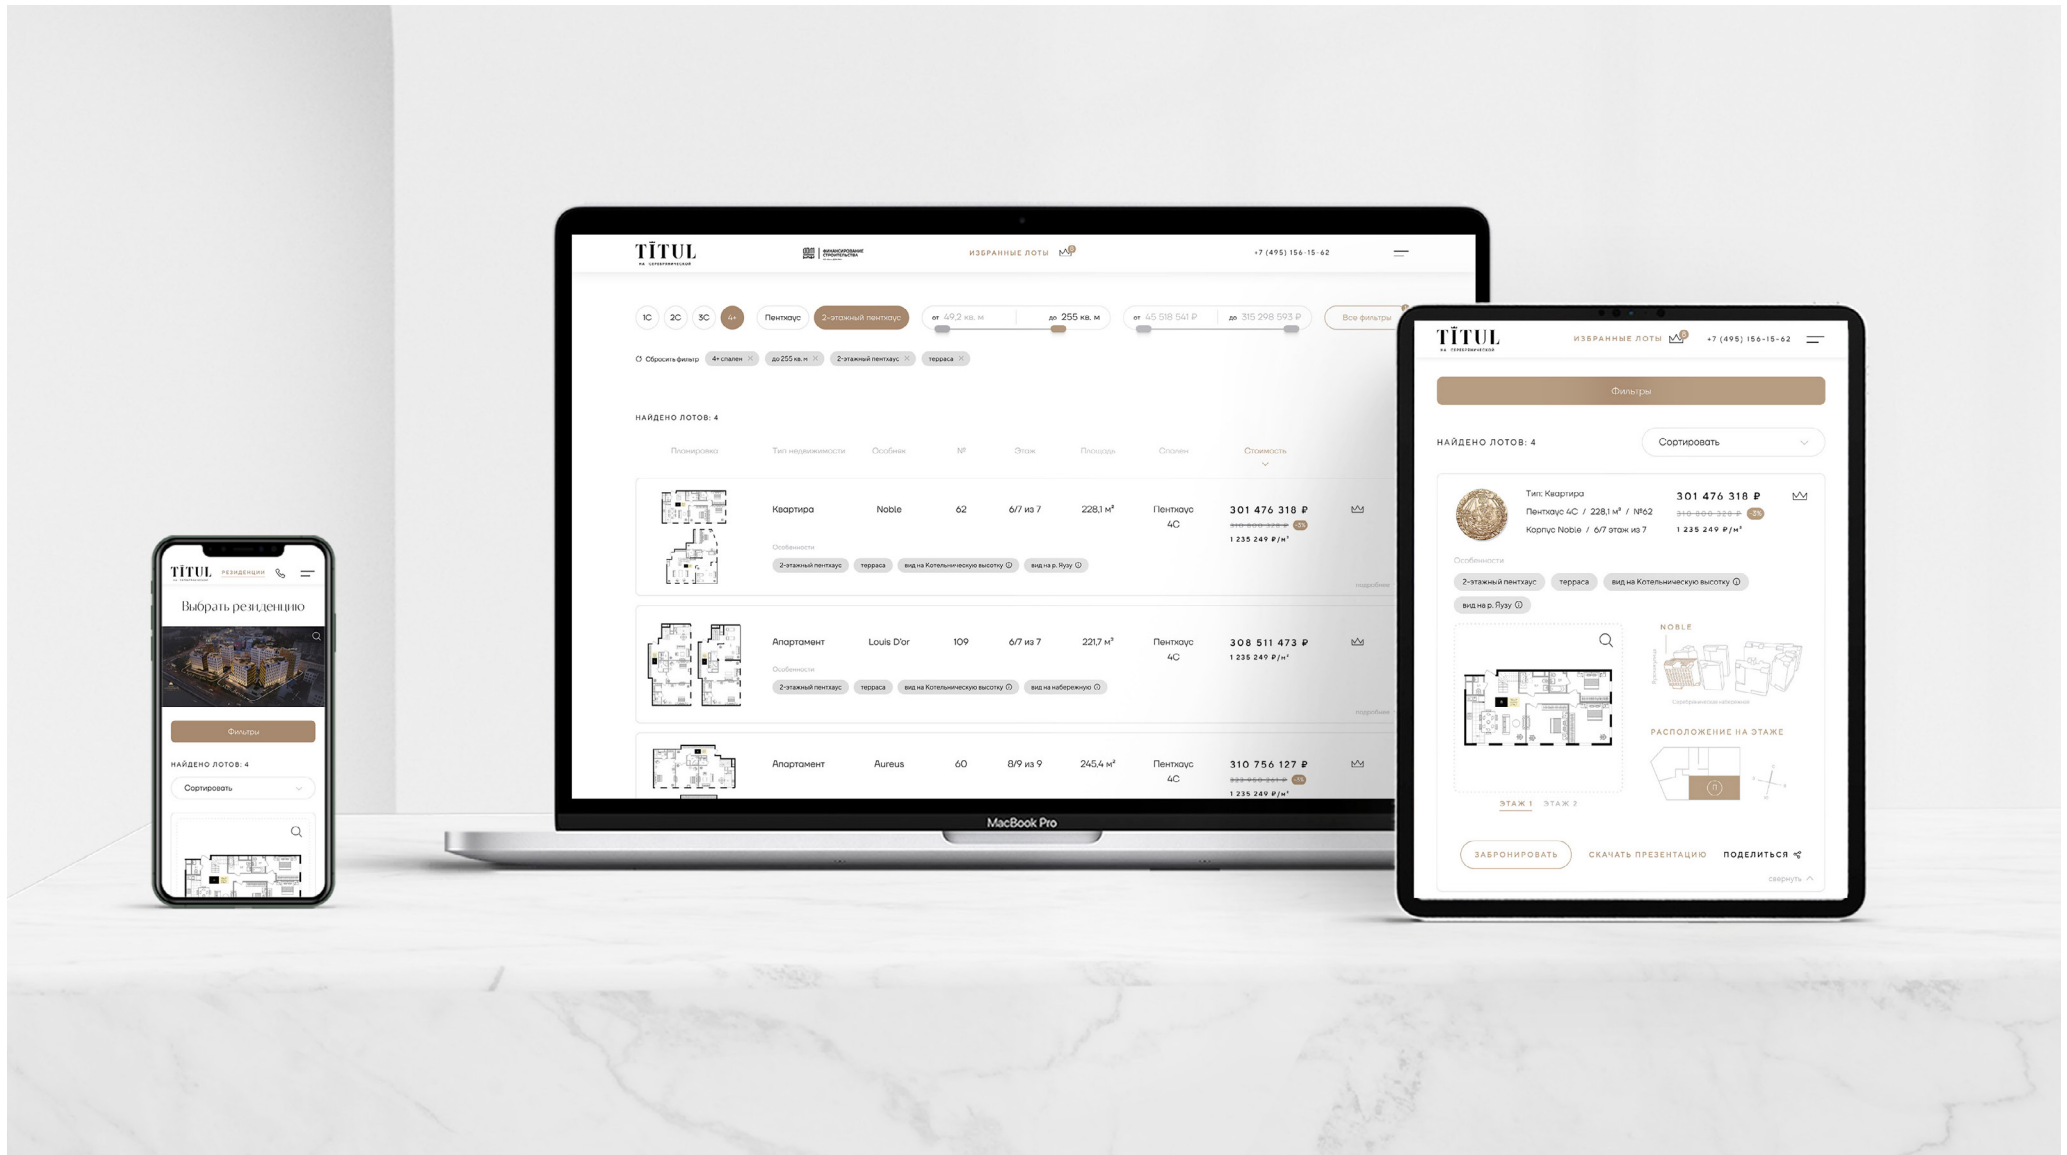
TĪTUL
НА СЕРЕБРЯНИЧЕСКОЙ

ФИНАНСИРОВАНИЕ СТРОИТЕЛЬСТВА

ИЗБРАННЫЕ ЛОТЫ

+7 (495) 156-15-62

1С 2С 3С 4+ Пентхаус 2-этажный пентхаус от 49,2 кв. м до 255 кв. м от 45 518 541 ₽ до 315 298 593 ₽ Все фильтры

Сбросить фильтр 4+ спален × до 255 кв. м × 2-этажный пентхаус × терраса ×

НАЙДЕНО ЛОТОВ: 4

| Планировка | Тип недвижимости | Особняк | № | Этаж | Площадь | Спален | Стоимость |
|---|---|---|---|---|---|---|---|
| | Квартира | Noble | 62 | 6/7 из 7 | 228,1 м² | Пентхаус 4С | 301 476 318 ₽ 1 235 249 ₽/м² |
| | Апартамент | Louis D'or | 109 | 6/7 из 7 | 221,7 м² | Пентхаус 4С | 308 511 473 ₽ 1 235 249 ₽/м² |
| | Апартамент | Aureus | 60 | 8/9 из 9 | 245,4 м² | Пентхаус 4С | 310 756 127 ₽ 1 235 249 ₽/м² |

Особенности
2-этажный пентхаус терраса вид на Котельническую высотку вид на р. Яузу
подробнее

Особенности
2-этажный пентхаус терраса вид на Котельническую высотку вид на набережную
подробнее

MacBook Pro

TĪTUL
ИЗБРАННЫЕ ЛОТЫ +7 (495) 156-15-62
Фильтры
НАЙДЕНО ЛОТОВ: 4
Сортировать
Тип: Квартира
Пентхаус 4С / 228,1 м² / №62
Корпус Noble / 6/7 этаж из 7
301 476 318 ₽
-3%
1 235 249 ₽/м²
Особенности
2-этажный пентхаус терраса вид на Котельническую высотку
вид на р. Яузу
NOBLE
РАСПОЛОЖЕНИЕ НА ЭТАЖЕ
ЭТАЖ 1 ЭТАЖ 2
ЗАБРОНИРОВАТЬ СКАЧАТЬ ПРЕЗЕНТАЦИЮ ПОДЕЛИТЬСЯ
свернуть

TĪTUL РЕЗИДЕНЦИИ
Выбрать резиденцию
Фильтры
НАЙДЕНО ЛОТОВ: 4
Сортировать